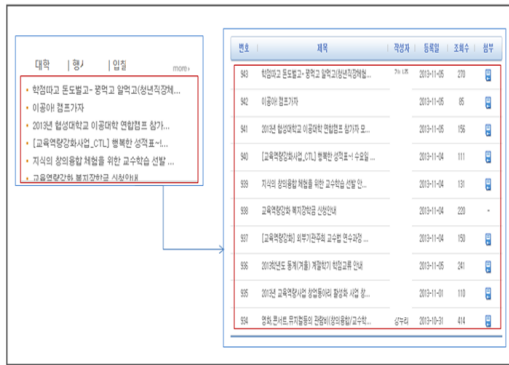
대학 | 행사 | 입칠 more

학점따고 돈도벌고- 평택고 알먹고(청년직장체...
이공0P 캠프가자
2013년 협성대학교 이공대학 연합캠프 참가...
[교육역량강화사업_CTL] 행복한 성적표~!...
지식의 창의융합 체험을 위한 교수학습 선발 ...
교육역량강화 복지장학금 신청안내

| 번호 | 제목 | 작성자 | 등록일 | 조회수 | 첨부 |
|---|---|---|---|---|---|
| 943 | 학점따고 돈도벌고- 평택고 알먹고(청년직장체험... | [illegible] | 2013-11-05 | 270 | |
| 942 | 이공0P 캠프가자 | | 2013-11-05 | 85 | |
| 941 | 2013년 협성대학교 이공대학 연합캠프 참가자 모... | | 2013-11-05 | 156 | |
| 940 | [교육역량강화사업_CTL] 행복한 성적표~! 수요일 ... | | 2013-11-04 | 111 | |
| 939 | 지식의 창의융합 체험을 위한 교수학습 선발 안... | | 2013-11-04 | 131 | |
| 938 | 교육역량강화 복지장학금 신청안내 | | 2013-11-04 | 220 | |
| 937 | [교육역량강화] 외부기관주최 교수법 연수과정 ... | | 2013-11-04 | 150 | |
| 936 | 2013년도 동계(겨울) 계절학기 학점교류 안내 | | 2013-11-05 | 241 | |
| 935 | 2013년 교육역량사업 창업동아리 활성화 사업 참... | | 2013-11-01 | 110 | |
| 934 | 영화,콘서트,뮤지컬등의 관람비(창의융합)/교수학... | 성우희 | 2013-10-31 | 414 | |